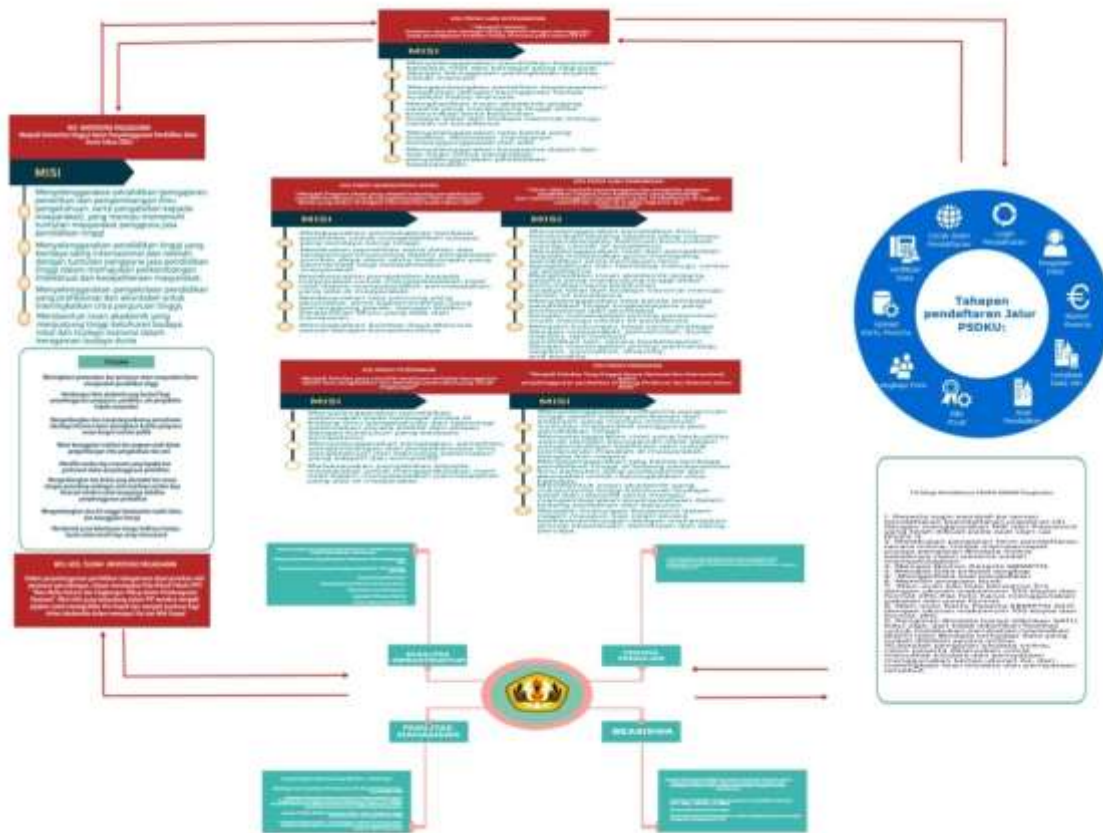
MISI

MISI

Menyelenggarakan pendidikan (pengajaran, penelitian dan pengembangan ilmu pengetahuan, serta pengabdian kepada masyarakat) yang mampu memenuhi tuntutan masyarakat pengguna jasa pendidikan tinggi

Menyelenggarakan pendidikan tinggi yang berdaya saing internasional dan relevan dengan tuntutan pengguna jasa pendidikan tinggi dalam menghadapi perkembangan mutakhir dan kepentingan masyarakat

Menyelenggarakan pengelolaan pendidikan yang profesional dan akuntabel untuk meningkatkan citra perguruan tinggi

Membentuk iklim akademik yang menjunjung tinggi kebebasan berdaya nalar dan budaya keilmuan dalam keragaman budaya bumi

TUJUAN

MISI

MISI

MISI

MISI

Tahapen pendaftaran Jalur PSDKU:

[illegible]

KUALITAS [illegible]

PRESTASI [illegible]

FASILITAS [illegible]

BEASISWA